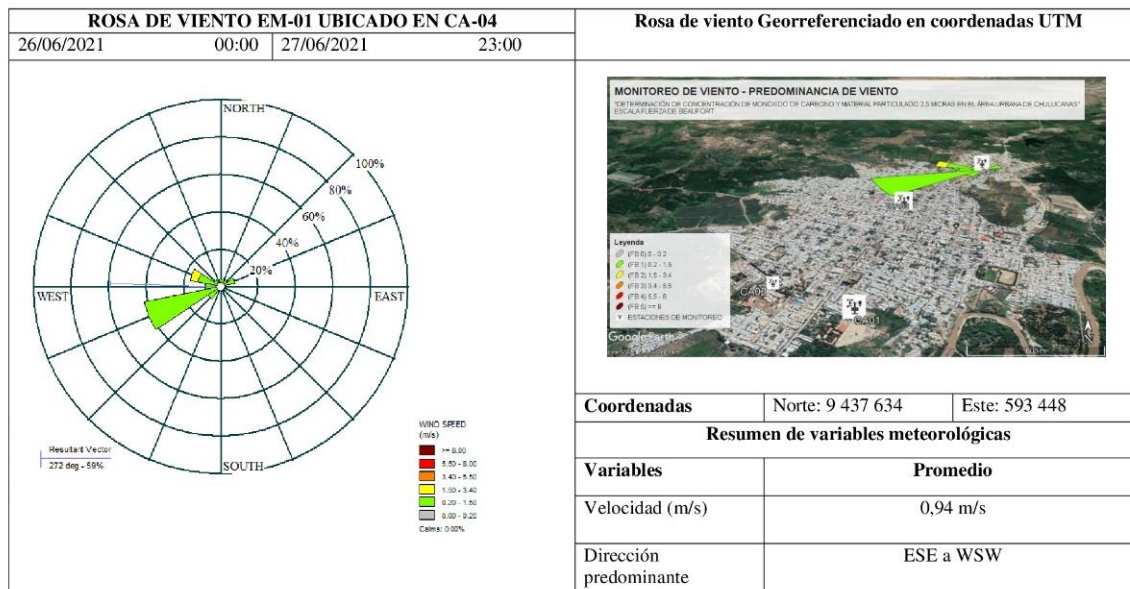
| ROSA DE VIENTO EM-01 UBICADO EN CA-04 | | Rosa de viento Georreferenciado en coordenadas UTM | |
|---|---|---|---|
| 26/06/2021 00:00 | 27/06/2021 23:00 | | |

NORTH
100%
80%
60%
40%
20%
WEST
EAST
SOUTH
Resultant Vector
272 deg - 59%
WIND SPEED (m/s)
>= 8.00
5.50 - 8.00
3.40 - 5.50
1.50 - 3.40
0.20 - 1.50
0.00 - 0.20
Calms: 0.00%

MONITOREO DE VIENTO - PREDOMINANCIA DE VIENTO
"DETERMINACIÓN DE CONCENTRACIÓN DE MONÓXIDO DE CARBONO Y MATERIAL PARTICULADO 2,5 MICRAS EN EL ÁREA URBANA DE CHULUCANAS"
ESCALA FUERZA DE BEAUFORT
Leyenda
(FB 0) 0 - 0.2
(FB 1) 0.2 - 1.5
(FB 2) 1.5 - 3.4
(FB 3) 3.4 - 5.5
(FB 4) 5.5 - 8
(FB 5) >= 8
ESTACIONES DE MONITOREO
CA02
CA01
Google Earth

| Coordenadas | Norte: 9 437 634 | Este: 593 448 |
|---|---|---|
| Resumen de variables meteorológicas | | |
| Variables | Promedio | |
| Velocidad (m/s) | 0,94 m/s | |
| Dirección predominante | ESE a WSW | |